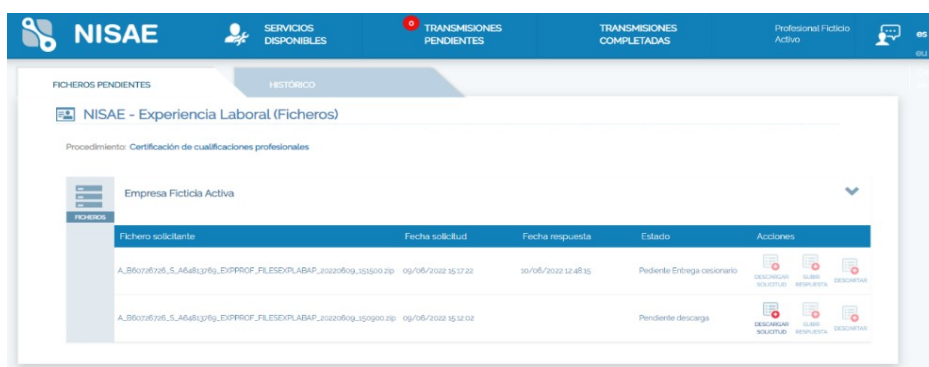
NISAE

SERVICIOS DISPONIBLES

TRANSMISIONES PENDIENTES

TRANSMISIONES COMPLETADAS

Profesional Ficticio Activo

es

eu

FICHEROS PENDIENTES

HISTÓRICO

NISAE - Experiencia Laboral (Ficheros)

Procedimiento: Certificación de cualificaciones profesionales

FICHEROS

Empresa Ficticia Activa

| Fichero solicitante | Fecha solicitud | Fecha respuesta | Estado | Acciones |
|---|---|---|---|---|
| A_B60726726_S_A64813769_EXPPROF_FILESEXPLABAP_20220609_151500.zip | 09/06/2022 15:17:22 | 10/06/2022 12:48:15 | Pediente Entrega cesionario | DESCARGAR SOLICITUD SUBIR RESPUESTA DESCARTAR |
| A_B60726726_S_A64813769_EXPPROF_FILESEXPLABAP_20220609_150900.zip | 09/06/2022 15:12:02 | | Pendiente descarga | DESCARGAR SOLICITUD SUBIR RESPUESTA DESCARTAR |